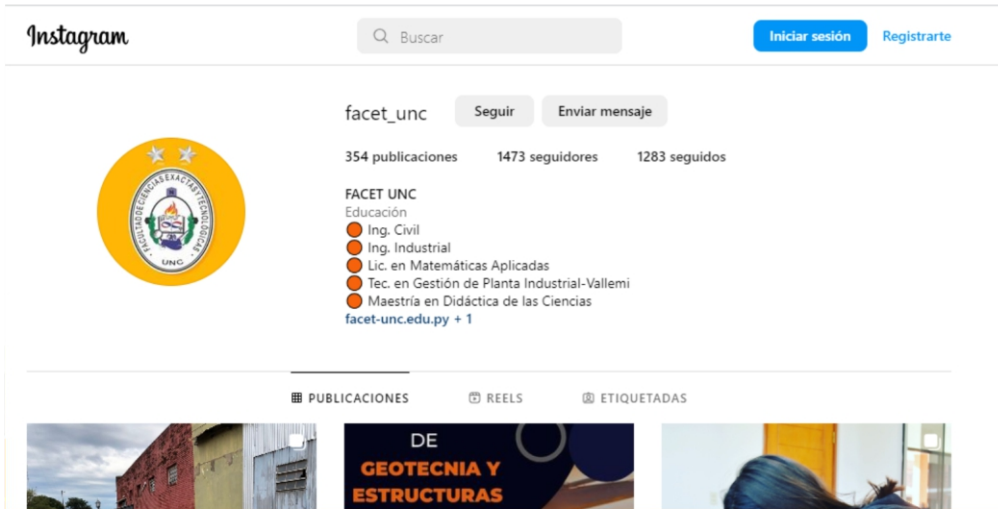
Instagram

Buscar

Iniciar sesión

Registrarte

facet_unc

Seguir

Enviar mensaje

354 publicaciones 1473 seguidores 1283 seguidos

FACULTAD DE CIENCIAS EXACTAS Y TECNOLÓGICAS
UNC

FACET UNC
Educación
Ing. Civil
Ing. Industrial
Lic. en Matemáticas Aplicadas
Tec. en Gestión de Planta Industrial-Vallemi
Maestría en Didáctica de las Ciencias
facet-unc.edu.py + 1

PUBLICACIONES

REELS

ETIQUETADAS

DE
GEOTECNIA Y
ESTRUCTURAS